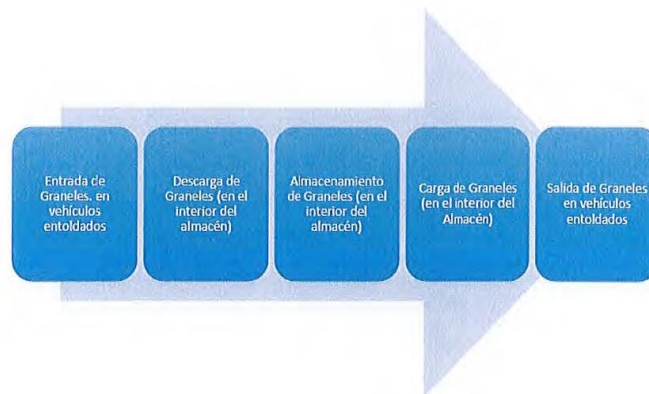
Entrada de Graneles. en vehículos entoldados

Descarga de Graneles (en el interior del almacén)

Almacenamiento de Graneles (en el interior del almacén)

Carga de Graneles (en el interior del Almacén)

Salida de Graneles en vehículos entoldados